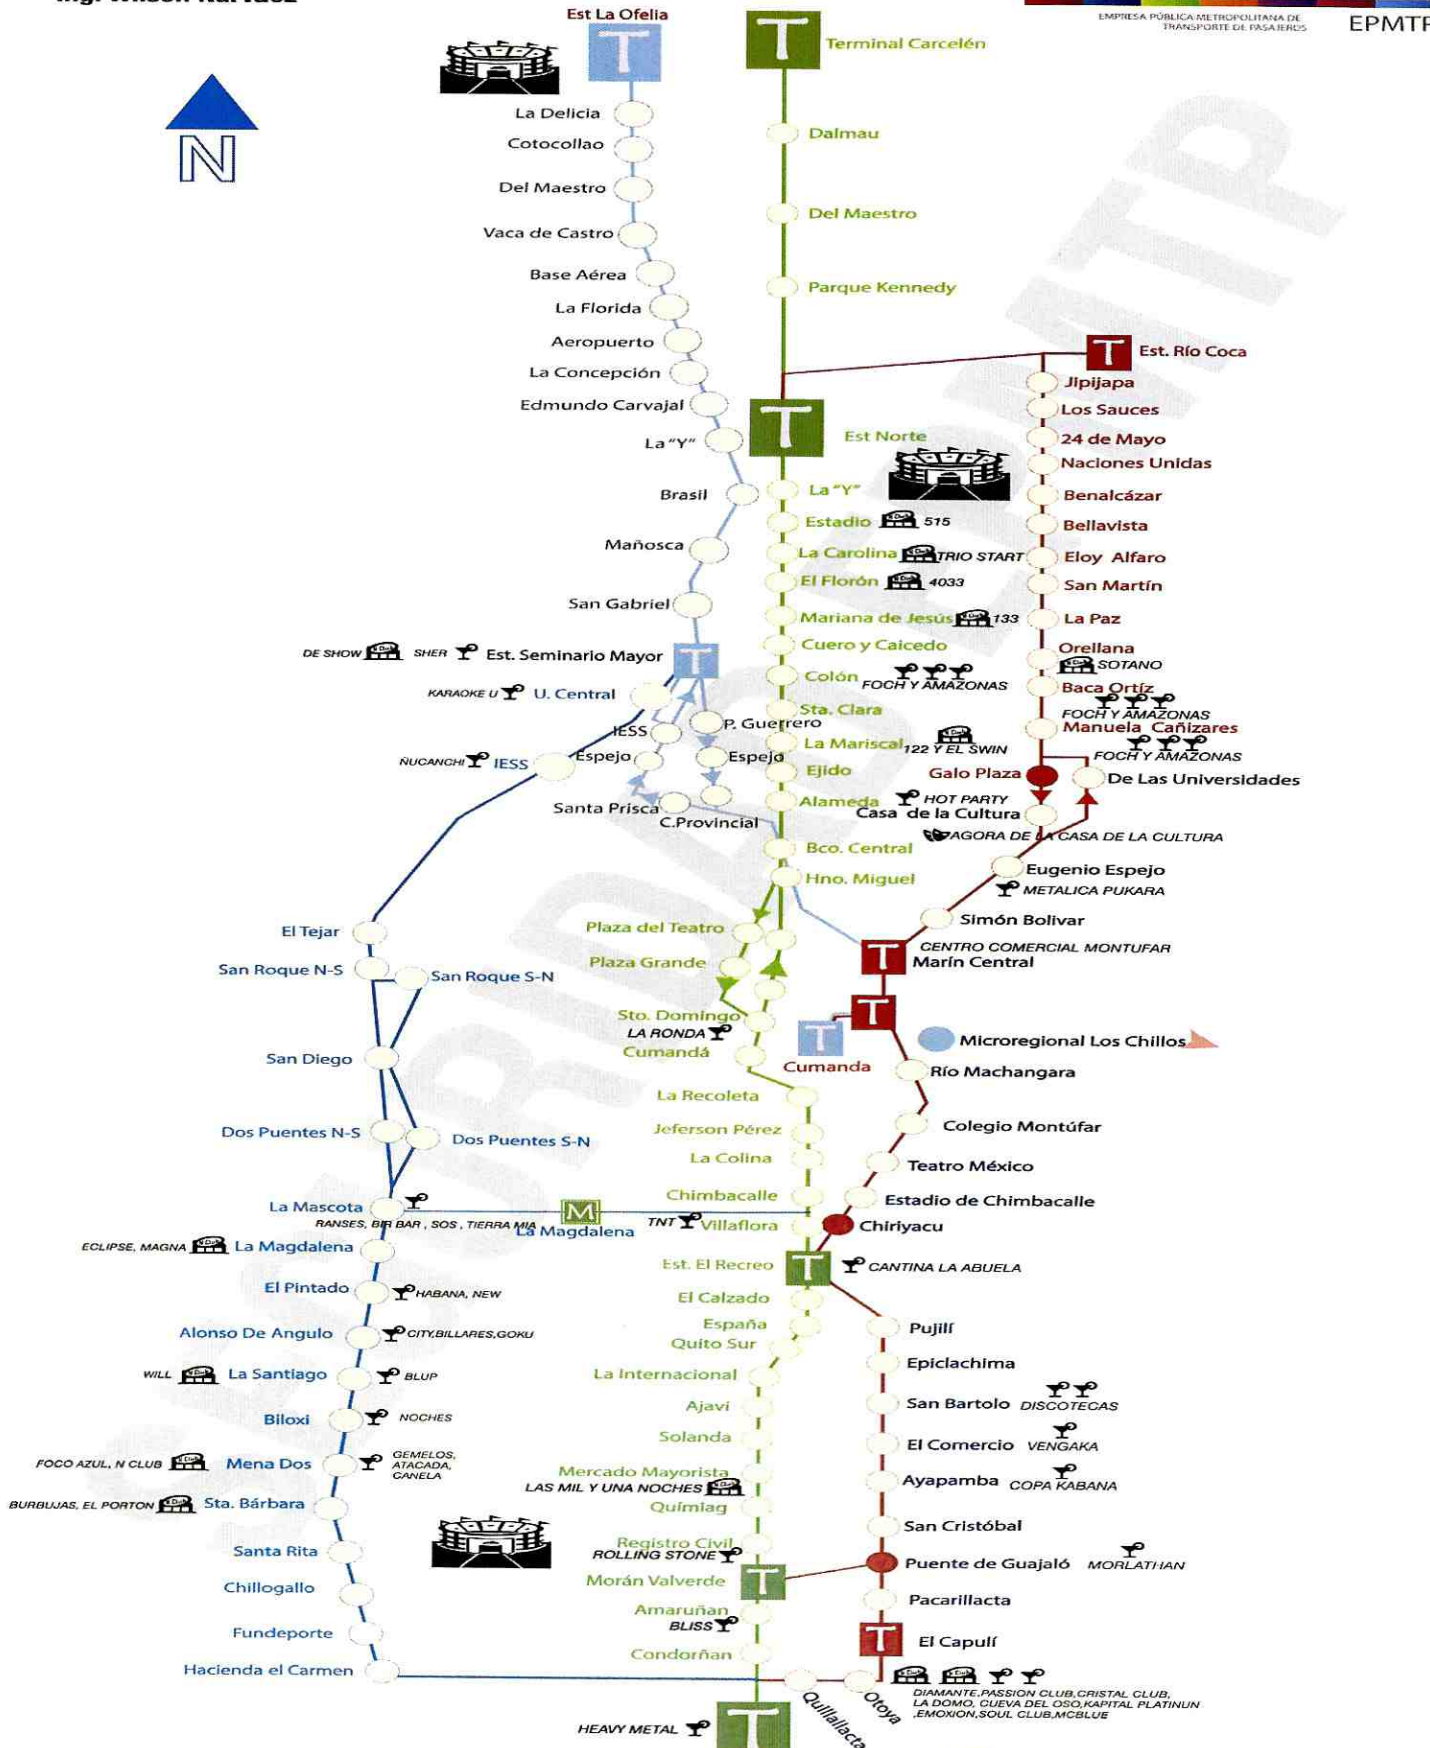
EMPRESA PÚBLICA METROPOLITANA DE TRANSPORTE DE PASAJEROS EPMTP

N

Est La Ofelia
T
La Delicia
Cotocollao
Del Maestro
Vaca de Castro
Base Aérea
La Florida
Aeropuerto
La Concepción
Edmundo Carvajal
La "Y"
Brasil
Mañosca
San Gabriel
DE SHOW SHER Est. Seminario Mayor
KARAOKE U U. Central
IESS
P. Guerrero
ÑUCANCHI IESS
Espejo
Espejo
Santa Prisca
C.Provincial

T
Terminal Carcelén
Dalmau
Del Maestro
Parque Kennedy
T
Est Norte
La "Y"
Estadio 515
La Carolina TRIO START
El Florón 4033
Mariana de Jesús 133
Cuero y Caicedo
Colón FOCH Y AMAZONAS
Sta. Clara
La Mariscal 122 Y EL SWIN
Ejido
Alameda HOT PARTY
Bco. Central
Hno. Miguel
Plaza del Teatro
Plaza Grande
Sto. Domingo
LA RONDA
Cumandá
Cumanda
La Recoleta
Jeferson Pérez
La Colina
Chimbacalle
TNT Villaflora
Est. El Recreo
El Calzado
España
Quito Sur
La Internacional
Ajaví
Solanda
Mercado Mayorista
LAS MIL Y UNA NOCHES
Quimiag
Registro Civil
ROLLING STONE
Morán Valverde
Amaruñan
BLISS
Condorñan
HEAVY METAL
Quillallacta
Otoya

T
Est. Río Coca
Jipijapa
Los Sauces
24 de Mayo
Naciones Unidas
Benalcázar
Bellavista
Eloy Alfaro
San Martín
La Paz
Orellana
SOTANO
Baca Ortíz
FOCH Y AMAZONAS
Manuela Cañizares
FOCH Y AMAZONAS
Galo Plaza
De Las Universidades
Casa de la Cultura
AGORA DE LA CASA DE LA CULTURA
Eugenio Espejo
METALICA PUKARA
Simón Bolivar
CENTRO COMERCIAL MONTUFAR
Marín Central
Microregional Los Chillos
Río Machangara
Colegio Montúfar
Teatro México
Estadio de Chimbacalle
Chiriyacu
CANTINA LA ABUELA
Pujilí
Epiclachima
San Bartolo DISCOTECAS
El Comercio VENGAKA
Ayapamba COPA KABANA
San Cristóbal
Puente de Guajaló MORLATHAN
Pacarillacta
T
El Capulí
DIAMANTE,PASSION CLUB,CRISTAL CLUB, LA DOMO, CUEVA DEL OSO,KAPITAL PLATINUN ,EMOXION,SOUL CLUB,MCBLUE

El Tejar
San Roque N-S
San Roque S-N
San Diego
Dos Puentes N-S
Dos Puentes S-N
La Mascota
RANSES, BIR BAR , SOS , TIERRA MIA
M
La Magdalena
ECLIPSE, MAGNA La Magdalena
El Pintado HABANA, NEW
Alonso De Angulo CITY,BILLARES,GOKU
WILL La Santiago BLUP
Biloxi NOCHES
FOCO AZUL, N CLUB Mena Dos GEMELOS, ATACADA, CANELA
BURBUJAS, EL PORTON Sta. Bárbara
Santa Rita
Chillogallo
Fundeporte
Hacienda el Carmen